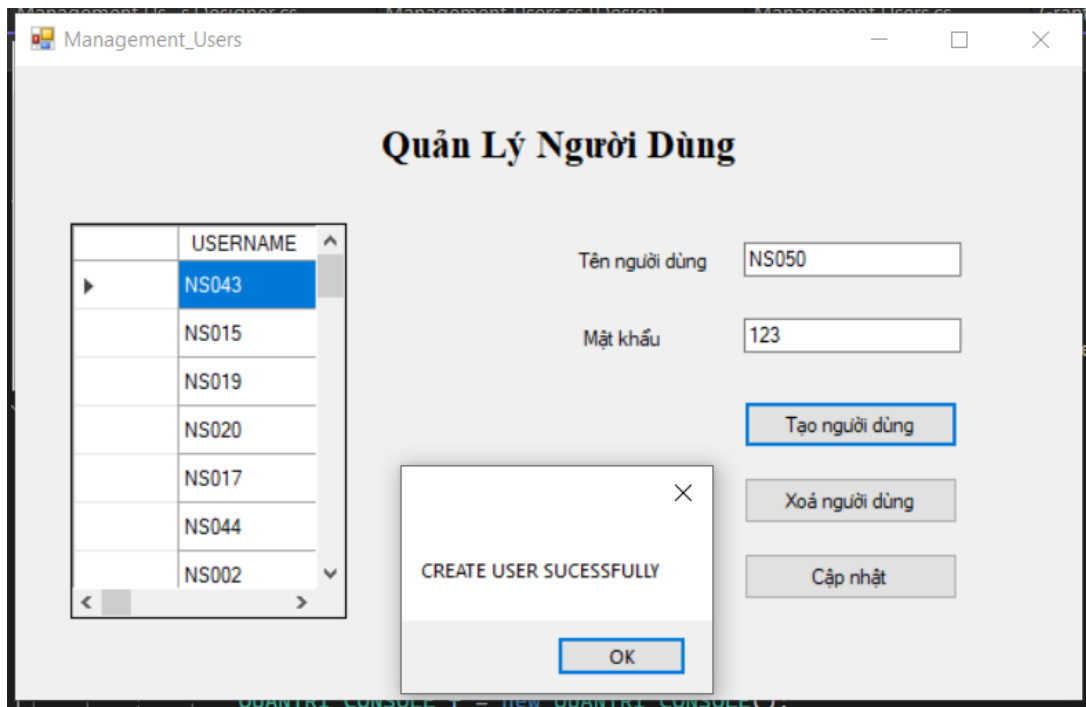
Management_Users

Quản Lý Người Dùng

| | USERNAME |
|---|---|
| ▶ | NS043 |
| | NS015 |
| | NS019 |
| | NS020 |
| | NS017 |
| | NS044 |
| | NS002 |

Tên người dùng NS050

Mật khẩu 123

Tạo người dùng

Xoá người dùng

Cập nhật

CREATE USER SUCESSFULLY

OK